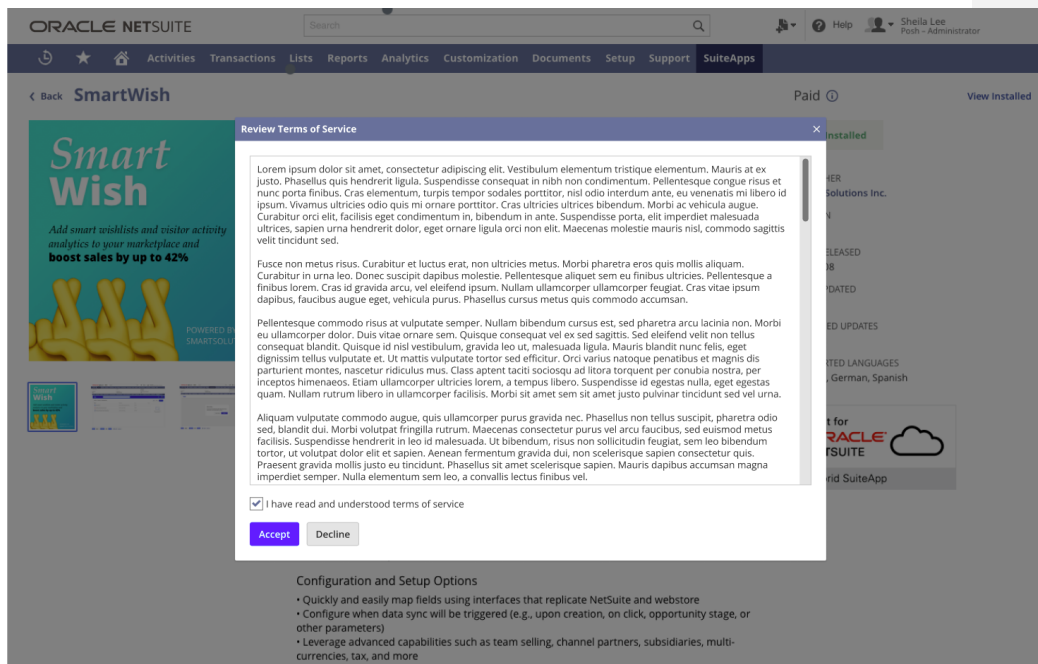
ORACLE NETSUITE

Search

Help Sheila Lee Posh - Administrator

Activities Transactions Lists Reports Analytics Customization Documents Setup Support SuiteApps

‹ Back SmartWish

Paid ⓘ

View Installed

Smart Wish

Add smart wishlists and visitor activity analytics to your marketplace and boost sales by up to 42%

POWERED BY SMARTSOLU

Review Terms of Service

×

Lorem ipsum dolor sit amet, consectetur adipiscing elit. Vestibulum elementum tristique elementum. Mauris at ex justo. Phasellus quis hendrerit ligula. Suspendisse consequat in nibh non condimentum. Pellentesque congue risus et nunc porta finibus. Cras elementum, turpis tempor sodales porttitor, nisl odio interdum ante, eu venenatis mi libero id ipsum. Vivamus ultricies odio quis mi ornare porttitor. Cras ultricies ultrices bibendum. Morbi ac vehicula augue. Curabitur orci elit, facilisis eget condimentum in, bibendum in ante. Suspendisse porta, elit imperdiet malesuada ultrices, sapien urna hendrerit dolor, eget ornare ligula orci non elit. Maecenas molestie mauris nisl, commodo sagittis velit tincidunt sed.

Fusce non metus risus. Curabitur et luctus erat, non ultricies metus. Morbi pharetra eros quis mollis aliquam. Curabitur in urna leo. Donec suscipit dapibus molestie. Pellentesque aliquet sem eu finibus ultricies. Pellentesque a finibus lorem. Cras id gravida arcu, vel eleifend ipsum. Nullam ullamcorper ullamcorper feugiat. Cras vitae ipsum dapibus, faucibus augue eget, vehicula purus. Phasellus cursus metus quis commodo accumsan.

Pellentesque commodo risus at vulputate semper. Nullam bibendum cursus est, sed pharetra arcu lacinia non. Morbi eu ullamcorper dolor. Duis vitae ornare sem. Quisque consequat vel ex sed sagittis. Sed eleifend velit non tellus consequat blandit. Quisque id nisl vestibulum, gravida leo ut, malesuada ligula. Mauris blandit nunc felis, eget dignissim tellus vulputate et. Ut mattis vulputate tortor sed efficitur. Orci varius natoque penatibus et magnis dis parturient montes, nascetur ridiculus mus. Class aptent taciti sociosqu ad litora torquent per conubia nostra, per inceptos himenaeos. Etiam ullamcorper ultricies lorem, a tempus libero. Suspendisse id egestas nulla, eget egestas quam. Nullam rutrum libero in ullamcorper facilisis. Morbi sit amet sem sit amet justo pulvinar tincidunt sed vel urna.

Aliquam vulputate commodo augue, quis ullamcorper purus gravida nec. Phasellus non tellus suscipit, pharetra odio sed, blandit dui. Morbi volutpat fringilla rutrum. Maecenas consectetur purus vel arcu faucibus, sed euismod metus facilisis. Suspendisse hendrerit in leo id malesuada. Ut bibendum, risus non sollicitudin feugiat, sem leo bibendum tortor, ut volutpat dolor elit et sapien. Aenean fermentum gravida dui, non scelerisque sapien consectetur quis. Praesent gravida mollis justo eu tincidunt. Phasellus sit amet scelerisque sapien. Mauris dapibus accumsan magna imperdiet semper. Nulla elementum sem leo, a convallis lectus finibus vel.

I have read and understood terms of service

Accept Decline

Installed

HER
Solutions Inc.
N
ELEASED
08
PDATED
ED UPDATES
RTED LANGUAGES
, German, Spanish

t for
RACLE
TSUITE
rid SuiteApp

Configuration and Setup Options
• Quickly and easily map fields using interfaces that replicate NetSuite and webstore
• Configure when data sync will be triggered (e.g., upon creation, on click, opportunity stage, or other parameters)
• Leverage advanced capabilities such as team selling, channel partners, subsidiaries, multi-currencies, tax, and more